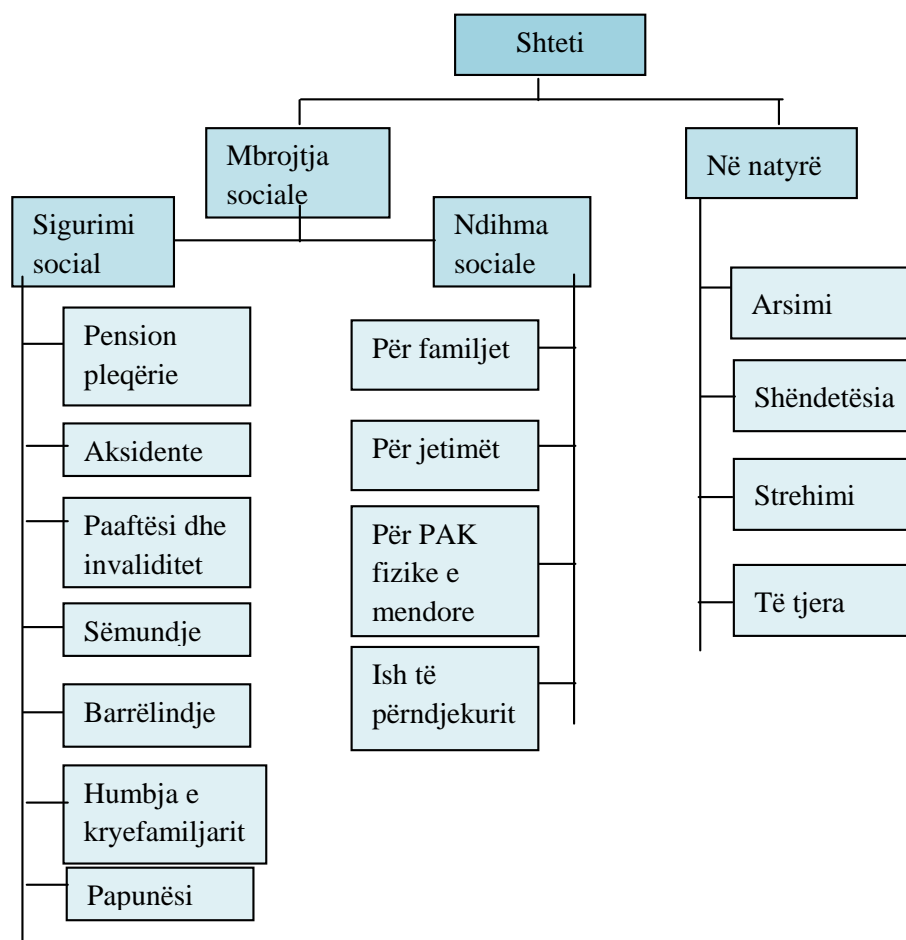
Shteti

Mbrojtja sociale

Në natyrë

Sigurimi social

Ndihma sociale

Pension pleqërie

Aksidente

Paaftësi dhe invaliditet

Sëmundje

Barrëlindje

Humbja e kryefamiljarit

Papunësi

Për familjet

Për jetimët

Për PAK fizike e mendore

Ish të përndjekurit

Arsimi

Shëndetësia

Strehimi

Të tjera